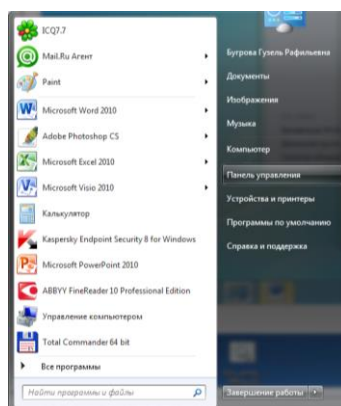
ICQ7.7
Mail.Ru Агент
Paint
Microsoft Word 2010
Adobe Photoshop CS
Microsoft Excel 2010
Microsoft Visio 2010
Калькулятор
Kaspersky Endpoint Security 8 for Windows
Microsoft PowerPoint 2010
ABBYY FineReader 10 Professional Edition
Управление компьютером
Total Commander 64 bit
Все программы
Найти программы и файлы

Бугрова Гузель Рафильевна
Документы
Изображения
Музыка
Компьютер
Панель управления
Устройства и принтеры
Программы по умолчанию
Справка и поддержка
Завершение работы